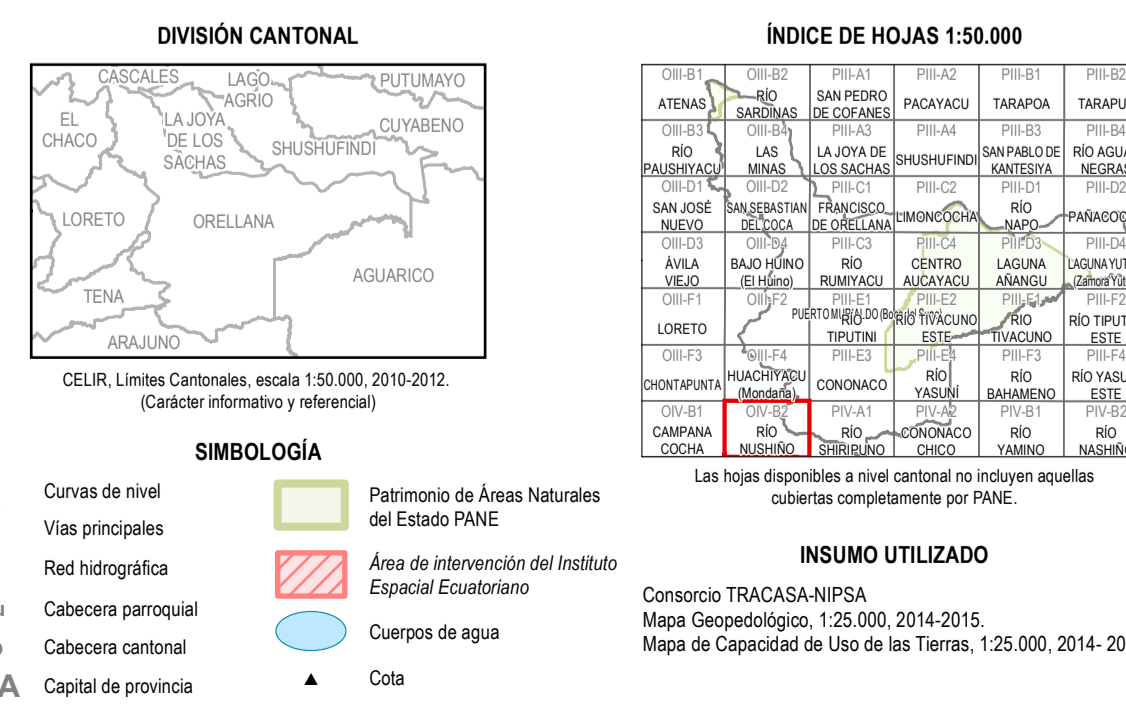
DIVISIÓN CANTONAL

CASCALES
LAGO AGRIO
PUTUMAYO
EL CHACO
LA JOYA DE LOS SACHAS
CUYABENO
SHUSHUFINDI
LORETO
ORELLANA
AGUARICO
TENA
ARAJUNO

CELIR, Límites Cantonales, escala 1:50.000, 2010-2012.
(Carácter informativo y referencial)

SIMBOLOGÍA

Curvas de nivel
Vías principales
Red hidrográfica
Cabecera parroquial
Cabecera cantonal
Capital de provincia

Patrimonio de Áreas Naturales del Estado PANE
Área de intervención del Instituto Espacial Ecuatoriano
Cuerpos de agua
Cota

ÍNDICE DE HOJAS 1:50.000

| OIII-B1 ATENAS | OIII-B2 RÍO SARDINAS | PIII-A1 SAN PEDRO DE COFANES | PIII-A2 PACAYACU | PIII-B1 TARAPOA | PIII-B2 TARAPU |
|---|---|---|---|---|---|
| OIII-B3 RÍO PAUSHIYACU | OIII-B4 LAS MINAS | PIII-A3 LA JOYA DE LOS SACHAS | PIII-A4 SHUSHUFINDI | PIII-B3 SAN PABLO DE KANTESIYA | PIII-B4 RÍO AGUA NEGRA |
| OIII-D1 SAN JOSÉ NUEVO | OIII-D2 SAN SEBASTIAN DEL COCA | PIII-C1 FRANCISCO DE ORELLANA | PIII-C2 LIMONCOCHA | PIII-D1 RÍO NAPO | PIII-D2 PAÑACOC |
| OIII-D3 ÁVILA VIEJO | OIII-D4 BAJO HUINO (El Huino) | PIII-C3 RÍO RUMIYACU | PIII-C4 CENTRO AUCAYACU | PIII-D3 LAGUNA AÑANGU | PIII-D4 LAGUNA YUT (Zamora Yut |
| OIII-F1 LORETO | OIII-F2 PUERTO MURIALDO (Boca del Suno) | PIII-E1 RÍO TIPUTINI | PIII-E2 RÍO TIVACUNO ESTE | PIII-F1 RÍO TIVACUNO | PIII-F2 RÍO TIPUT ESTE |
| OIII-F3 CHONTAPUNTA | OIII-F4 HUACHIYACU (Mondaña) | PIII-E3 CONONACO | PIII-E4 RÍO YASUNÍ | PIII-F3 RÍO BAHAMENO | PIII-F4 RÍO YASU ESTE |
| OIV-B1 CAMPANA COCHA | OIV-B2 RÍO NUSHIÑO | PIV-A1 RÍO SHIRIPUNO | PIV-A2 CONONACO CHICO | PIV-B1 RÍO YAMINO | PIV-B2 RÍO NASHIÑ |

Las hojas disponibles a nivel cantonal no incluyen aquellas cubiertas completamente por PANE.

INSUMO UTILIZADO

Consorcio TRACASA-NIPSA
Mapa Geopedológico, 1:25.000, 2014-2015.
Mapa de Capacidad de Uso de las Tierras, 1:25.000, 2014- 20